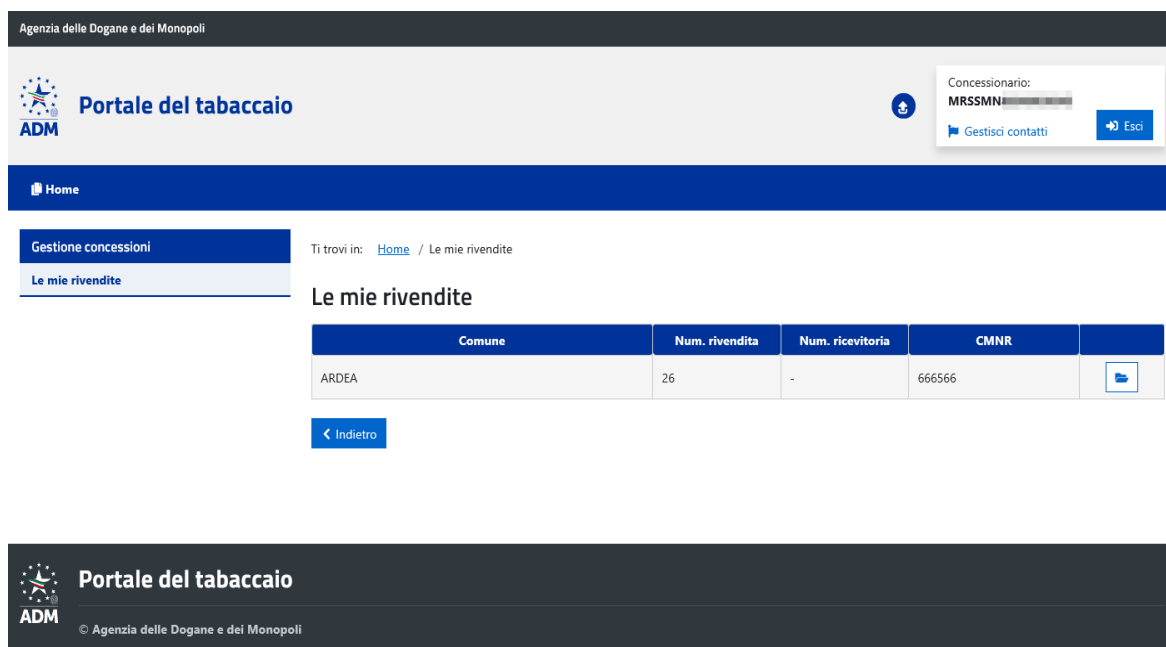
Agenzia delle Dogane e dei Monopoli

ADM

Portale del tabaccaio

Concessionario:
MRSSMN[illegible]

Gestisci contatti

Esci

Home

Gestione concessioni

Le mie rivendite

Ti trovi in: Home / Le mie rivendite

Le mie rivendite

| Comune | Num. rivendita | Num. ricevitoria | CMNR | |
|---|---|---|---|---|
| ARDEA | 26 | - | 666566 | |

Indietro

ADM

Portale del tabaccaio

© Agenzia delle Dogane e dei Monopoli